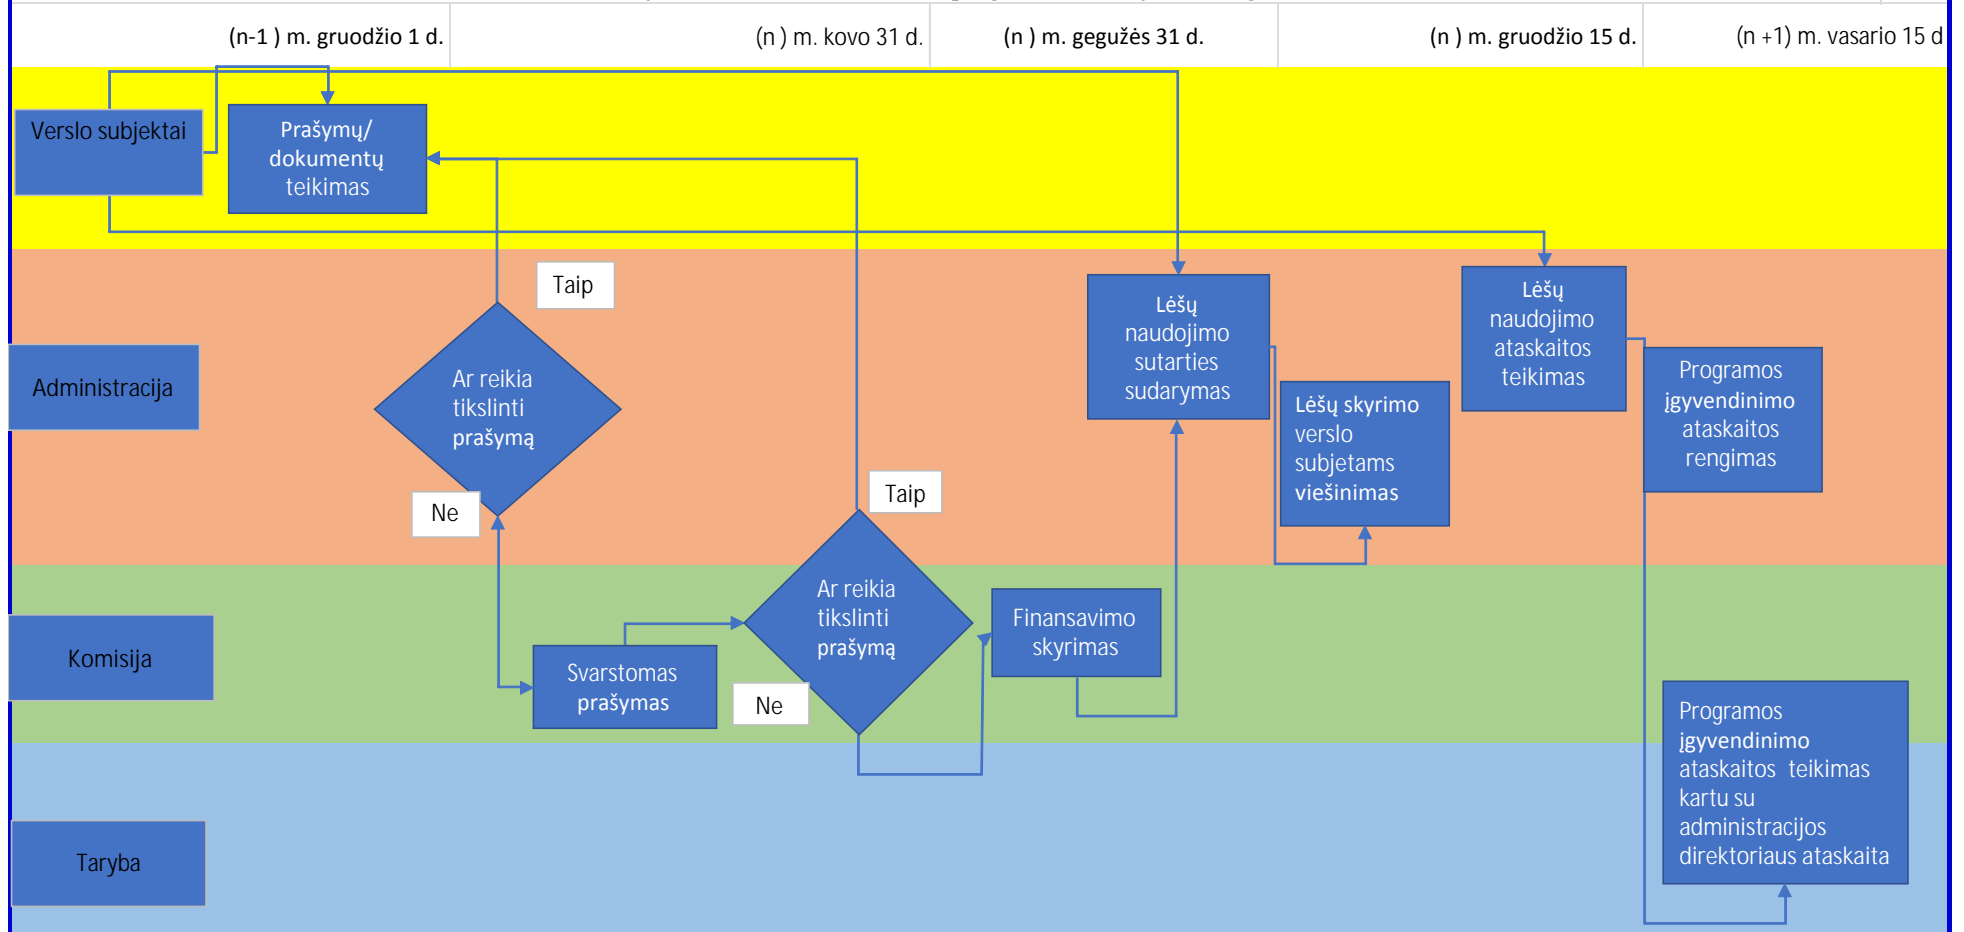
(n-1 ) m. gruodžio 1 d.

(n ) m. kovo 31 d.

(n ) m. gegužės 31 d.

(n ) m. gruodžio 15 d.

(n +1) m. vasario 15 d

Verslo subjektai

Prašymų/ dokumentų teikimas

Taip

Lėšų naudojimo sutarties sudarymas

Lėšų naudojimo ataskaitos teikimas

Administracija

Ar reikia tikslinti prašymą

Lėšų skyrimo verslo subjetams viešinimas

Programos įgyvendinimo ataskaitos rengimas

Ne

Taip

Ar reikia tikslinti prašymą

Finansavimo skyrimas

Komisija

Svarstomas prašymas

Ne

Programos įgyvendinimo ataskaitos teikimas kartu su administracijos direktoriaus ataskaita

Taryba